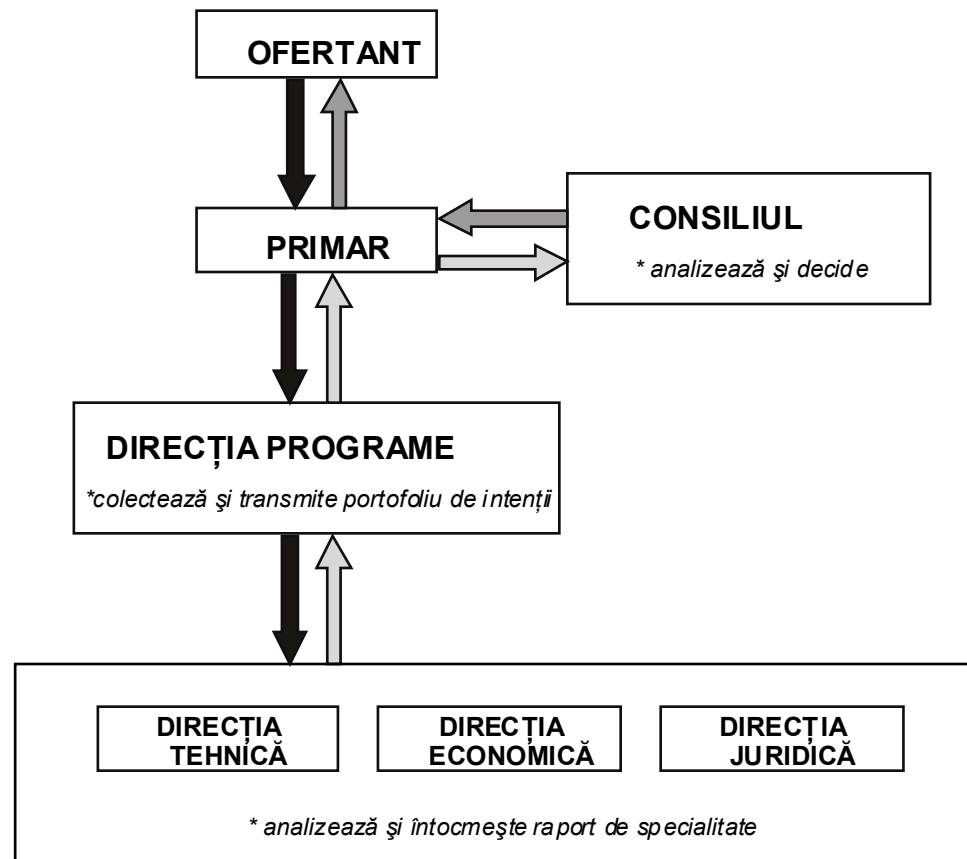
OFERTANT

PRIMAR

CONSILIUL

* analizează şi decide

DIRECȚIA PROGRAME

*colectează şi transmite portofoliu de intenții

DIRECȚIA TEHNICĂ

DIRECȚIA ECONOMICĂ

DIRECȚIA JURIDICĂ

* analizează şi întocmeşte raport de specialitate